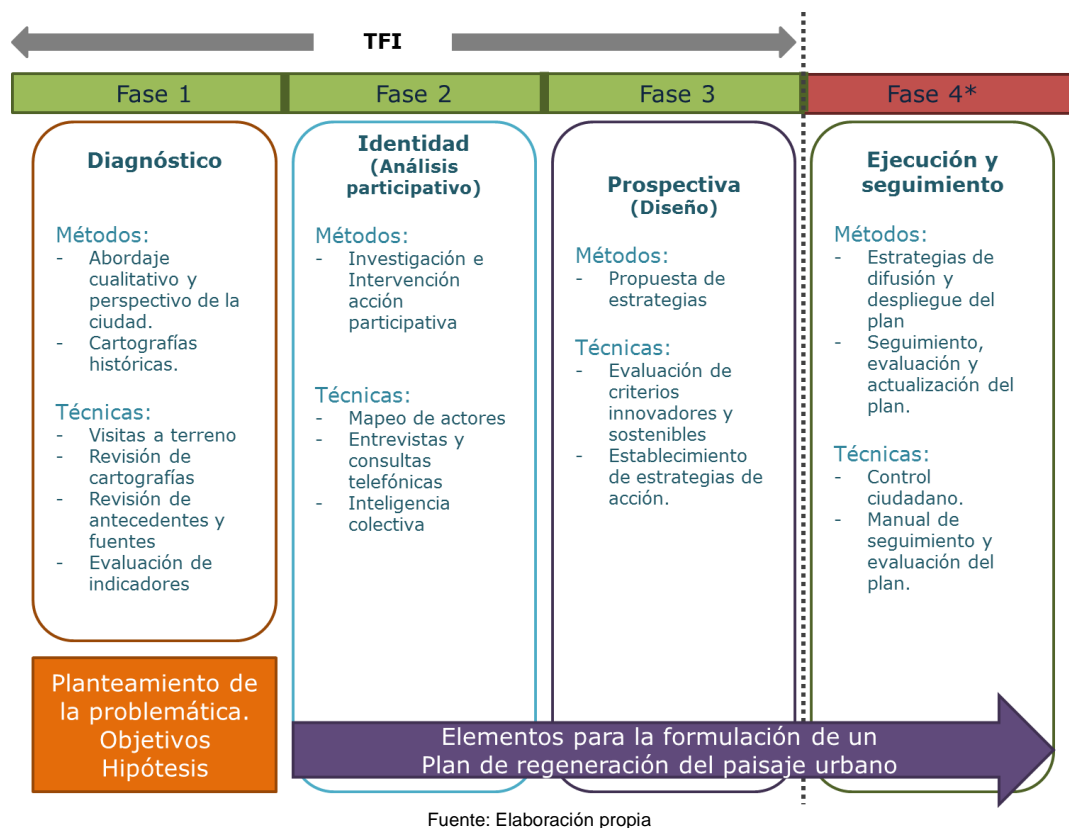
TFI

Fase 1

Fase 2

Fase 3

Fase 4*

Diagnóstico

Métodos:
- Abordaje cualitativo y perspectivo de la ciudad.
- Cartografías históricas.

Técnicas:
- Visitas a terreno
- Revisión de cartografías
- Revisión de antecedentes y fuentes
- Evaluación de indicadores

Identidad (Análisis participativo)

Métodos:
- Investigación e Intervención acción participativa

Técnicas:
- Mapeo de actores
- Entrevistas y consultas telefónicas
- Inteligencia colectiva

Prospectiva (Diseño)

Métodos:
- Propuesta de estrategias

Técnicas:
- Evaluación de criterios innovadores y sostenibles
- Establecimiento de estrategias de acción.

Ejecución y seguimiento

Métodos:
- Estrategias de difusión y despliegue del plan
- Seguimiento, evaluación y actualización del plan.

Técnicas:
- Control ciudadano.
- Manual de seguimiento y evaluación del plan.

Planteamiento de la problemática. Objetivos Hipótesis

Elementos para la formulación de un Plan de regeneración del paisaje urbano

Fuente: Elaboración propia